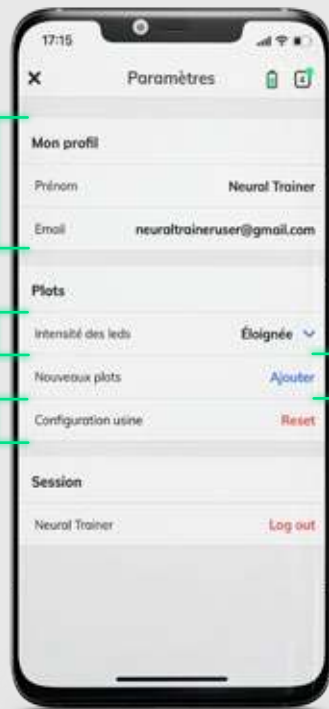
17:15

Paramètres

Mon profil

Prénom Neural Trainer

Email neuraltraineruser@gmail.com

Plots

Intensité des leds Éloignée

Nouveaux plots Ajouter

Configuration usine Reset

Session

Neural Trainer Log out